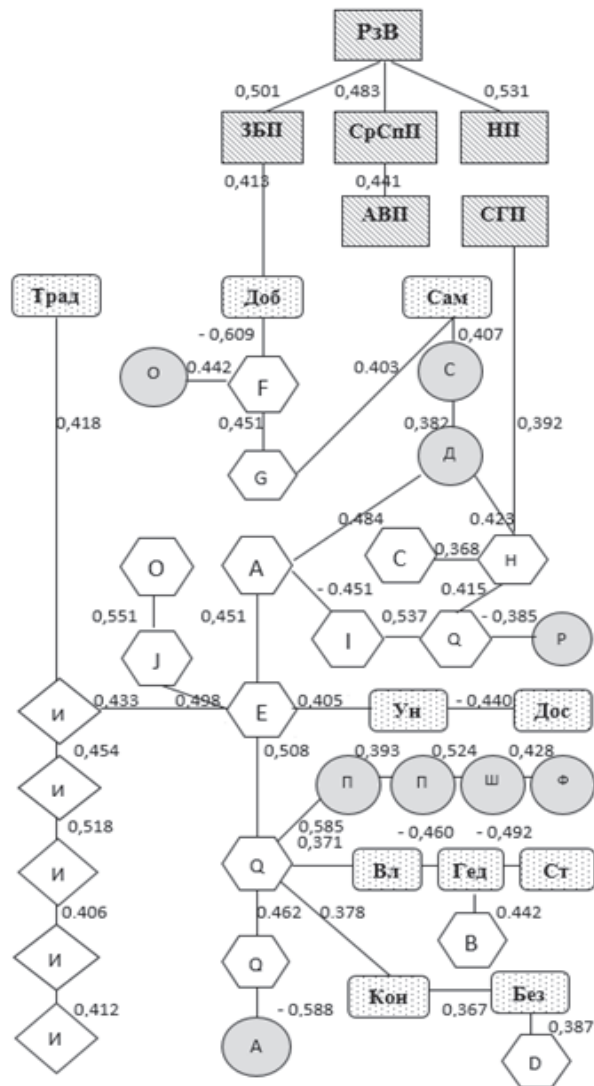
РзВ
0,501 0,483 0,531
ЗБП СрСпП НП
0,413 0,441
АВП СГП
Трад Доб Сам
- 0,609 0,407
О 0.442 F 0.403 С
0,418 0,451 0,382 0,392
G Д
0,484 0,423
О А С 0,368 Н
- 0.451 0,415
0,551 0,451 I 0,537 Q - 0,385 Р
J
И 0,433 0,498 Е 0,405 Ун - 0,440 Дос
0,454 0,508 0,393 0,524 0,428
И П П Ш Ф
0,518 0,585
0,371 - 0,460 - 0,492
И Q Вл Гед Ст
0.406 0.462 0.378 0.442
И Q В
Кон Без
0,412 0,367 0,387
И - 0,588
А D